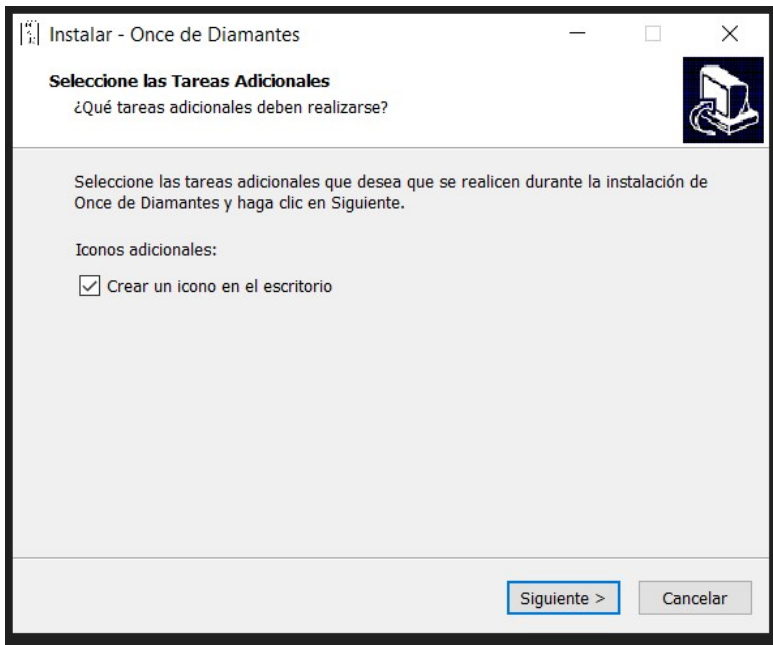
Instalar - Once de Diamantes

Seleccione las Tareas Adicionales
¿Qué tareas adicionales deben realizarse?

Seleccione las tareas adicionales que desea que se realicen durante la instalación de Once de Diamantes y haga clic en Siguiente.

Iconos adicionales:

Crear un icono en el escritorio

Siguiente >
Cancelar